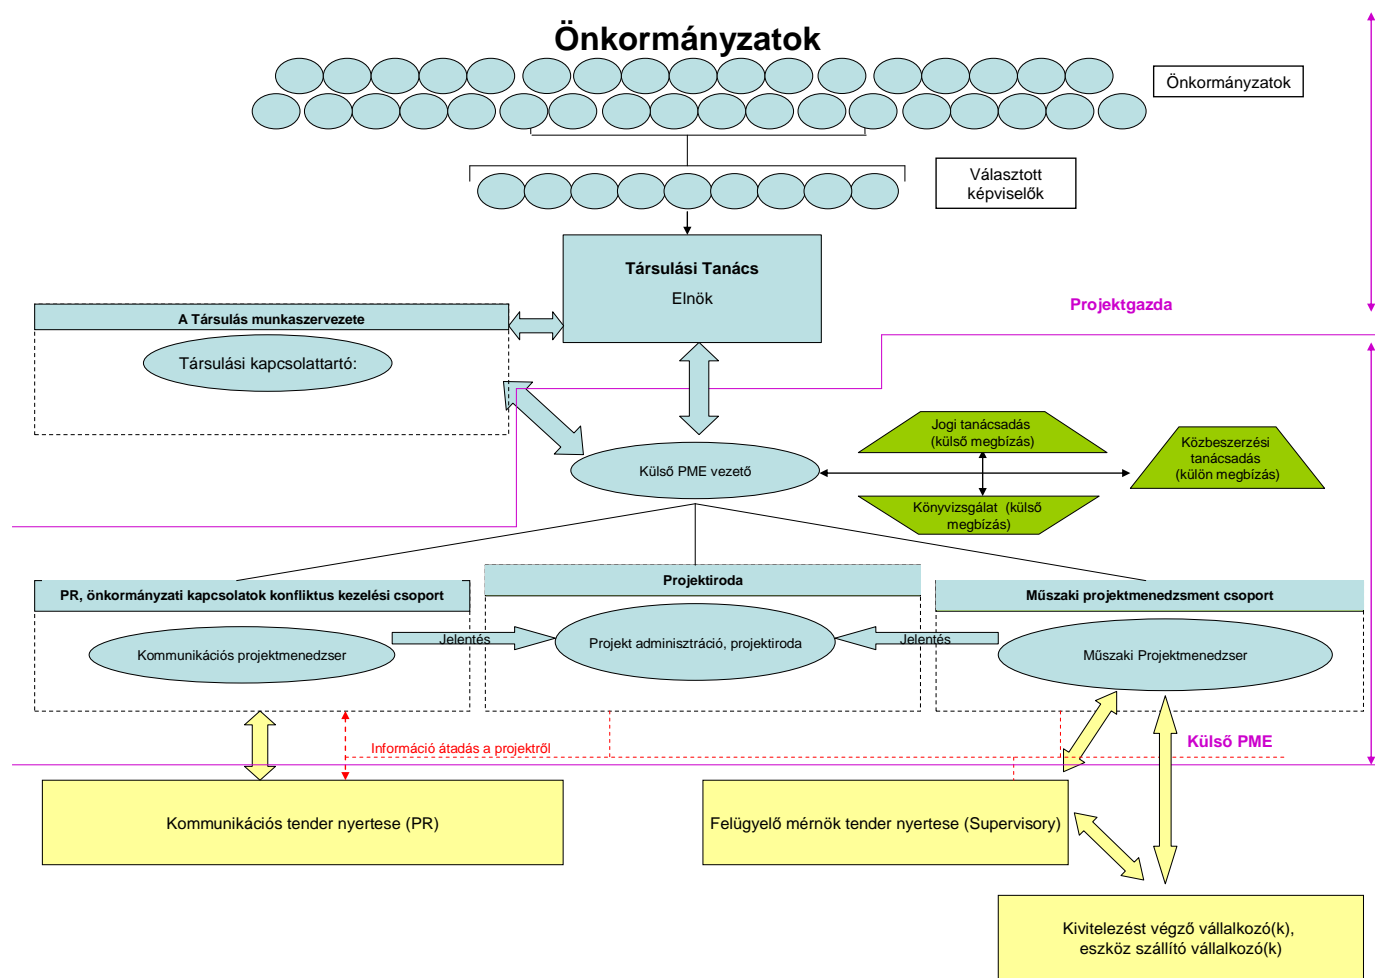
Önkormányzatok

Önkormányzatok

Választott képviselők

Társulási Tanács
Elnök

Projektgazda

A Társulás munkaszervezete

Társulási kapcsolattartó:

Jogi tanácsadás (külső megbízás)

Közbeszerzési tanácsadás (külön megbízás)

Külső PME vezető

Könyvizsgálat (külső megbízás)

PR, önkormányzati kapcsolatok konfliktus kezelési csoport

Projektiroda

Műszaki projektmenedzsment csoport

Kommunikációs projektmenedzser

Jelentés

Projekt adminisztráció, projektiroda

Jelentés

Műszaki Projektmenedzser

Információ átadás a projektről

Külső PME

Kommunikációs tender nyertese (PR)

Felügyelő mérnök tender nyertese (Supervisory)

Kivitelezést végző vállalkozó(k), eszköz szállító vállalkozó(k)